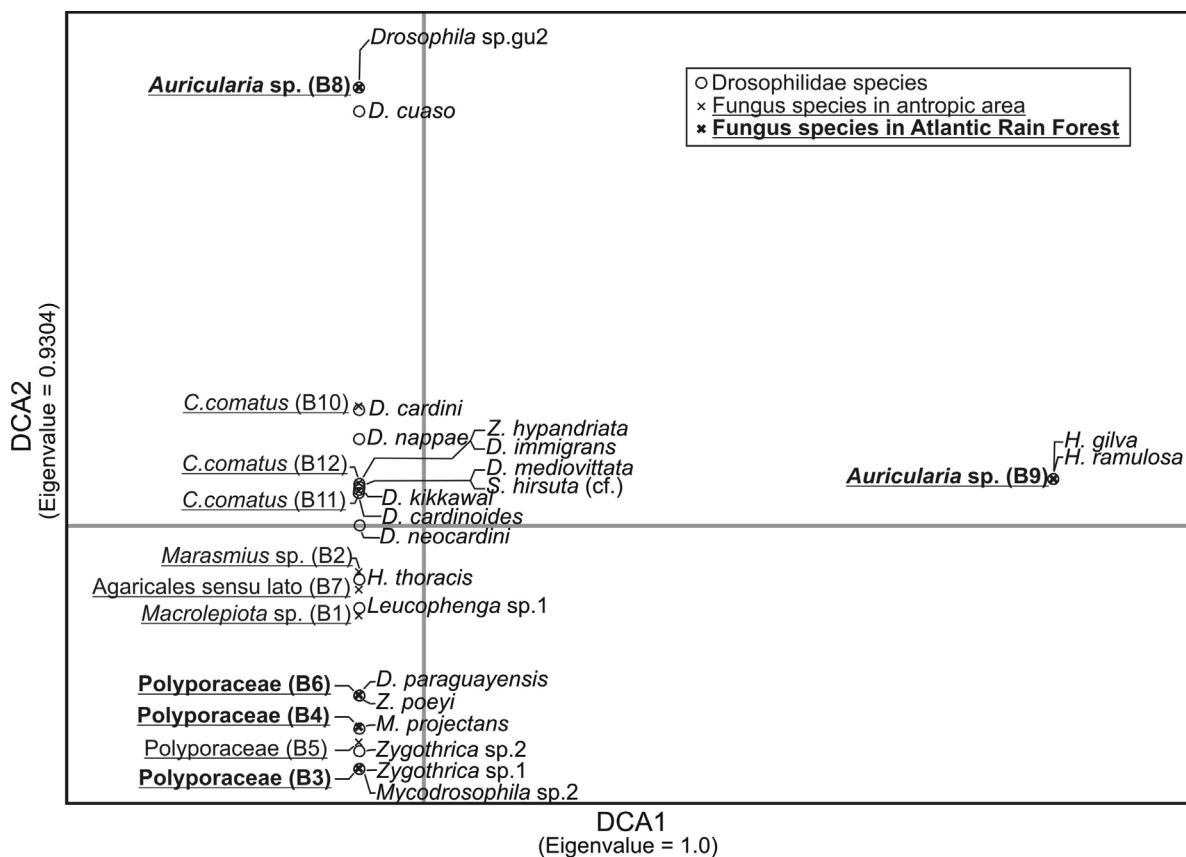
Drosophila sp.gu2
Auricularia sp. (B8)
D. cuaso

Drosophilidae species
Fungus species in antropic area
Fungus species in Atlantic Rain Forest

DCA2
(Eigenvalue = 0.9304)

C.comatus (B10)
D. cardini
D. nappae
Z. hypandriata
D. immigrans
C.comatus (B12)
D. mediovittata
S. hirsuta (cf.)
C.comatus (B11)
D. kikkawai
D. cardinoides
D. neocardini

H. gilva
H. ramulosa
Auricularia sp. (B9)

Marasmius sp. (B2)
H. thoracis
Agaricales sensu lato (B7)
Macrolepiota sp. (B1)
Leucophenga sp.1

Polyporaceae (B6)
D. paraguayensis
Z. poeyi
Polyporaceae (B4)
M. projectans
Polyporaceae (B5)
Zygothrica sp.2
Polyporaceae (B3)
Zygothrica sp.1
Mycodrosophila sp.2

DCA1
(Eigenvalue = 1.0)